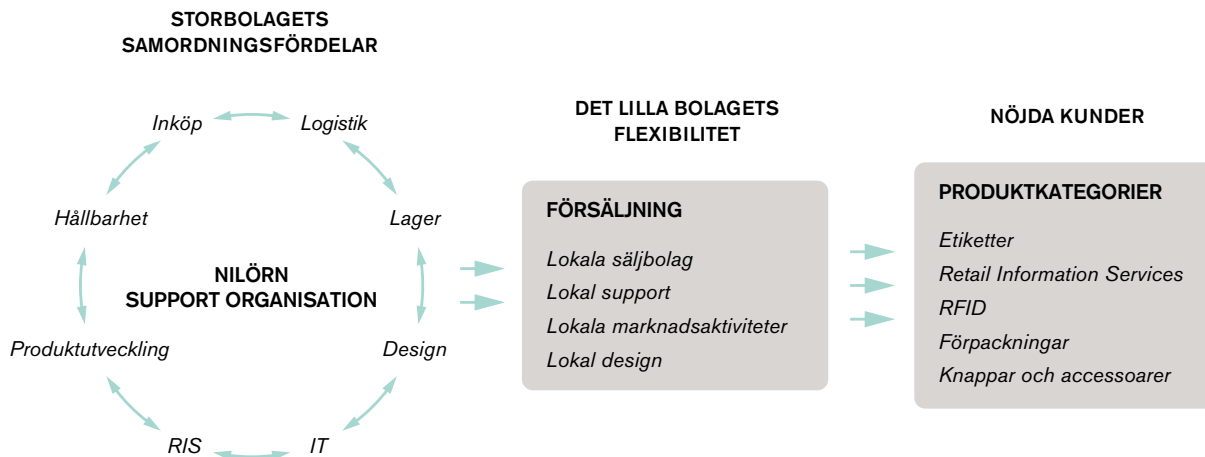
STORBOLAGETS SAMORDNINGSFÖRDELAR

Inköp
Logistik
Lager
Design
IT
RIS
Produktutveckling
Hållbarhet

NILÖRN SUPPORT ORGANISATION

DET LILLA BOLAGETS FLEXIBILITET

FÖRSÄLJNING
Lokala säljbolag
Lokal support
Lokala marknadsaktiviteter
Lokal design

NÖJDA KUNDER

PRODUKTKATEGORIER
Etiketter
Retail Information Services
RFID
Förpackningar
Knappar och accessoarer